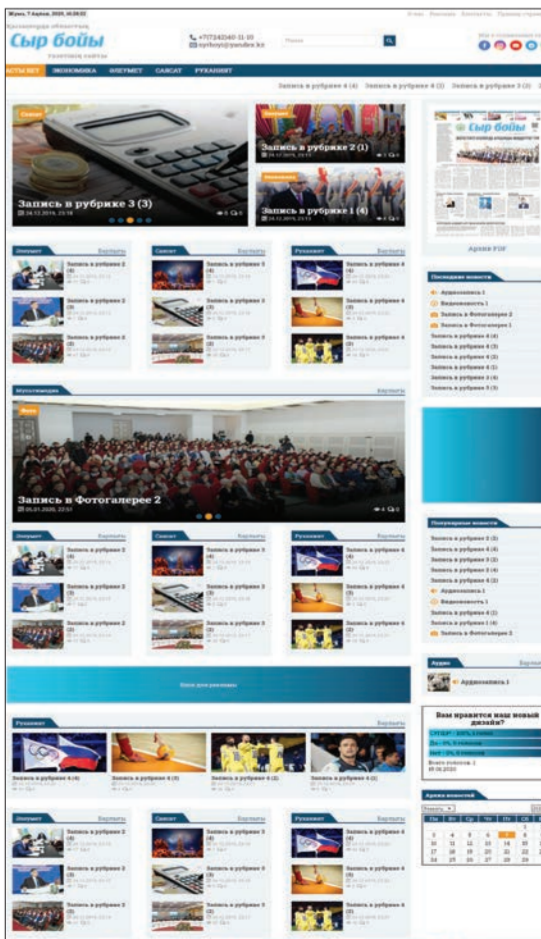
Жұма, 7 Ақпан, 2020, 16:08:02

Қызылорда облыстық
Сыр бойы
газеті

+7(7242)40-11-10
syrboyi@yandex.kz

Поиск

ӨҢІР ЖАҢАЛЫҚТАРЫ
ЭКОНОМИКА
ӘЛЕУМЕТ
САЯСАТ
РУХАНИЯТ

Запись в рубрике 4 (4) Запись в рубрике 4 (3) Запись в рубрике 3 (2)

Саясат
Запись в рубрике 3 (3)
26.12.2019, 23:18

Запись в рубрике 2 (1)
26.12.2019, 23:15

Запись в рубрике 1 (4)
26.12.2019, 23:13

Сыр бойы

Архив PDF

Әлеумет
Барлығы
Запись в рубрике 2 (4)
Запись в рубрике 2 (3)
Запись в рубрике 2 (2)

Саясат
Барлығы
Запись в рубрике 3 (4)
Запись в рубрике 3 (3)
Запись в рубрике 3 (2)

Руханият
Барлығы
Запись в рубрике 4 (4)
Запись в рубрике 4 (3)
Запись в рубрике 4 (2)

Последние новости
Аудиозапись 1
Видеозапись 1
Запись в Фотогалерее 2
Запись в Фотогалерее 1
Запись в рубрике 4 (4)
Запись в рубрике 4 (3)
Запись в рубрике 4 (2)
Запись в рубрике 4 (1)
Запись в рубрике 3 (4)
Запись в рубрике 3 (3)

Мультимедиа
Барлығы
Фото
Запись в Фотогалерее 2
05.01.2020, 22:51

Әлеумет
Барлығы
Запись в рубрике 2 (4)
Запись в рубрике 2 (3)
Запись в рубрике 2 (2)

Саясат
Барлығы
Запись в рубрике 3 (4)
Запись в рубрике 3 (3)
Запись в рубрике 3 (2)

Руханият
Барлығы
Запись в рубрике 4 (4)
Запись в рубрике 4 (3)
Запись в рубрике 4 (2)

Популярные новости
Запись в рубрике 2 (3)
Запись в рубрике 4 (4)
Запись в рубрике 2 (2)
Запись в рубрике 3 (4)
Запись в рубрике 4 (2)
Аудиозапись 1
Видеозапись 1
Запись в рубрике 4 (1)
Запись в рубрике 1 (4)
Запись в Фотогалерее 2

Блок для рекламы

Аудио
Барлығы
Аудиозапись 1

Вам нравится наш новый дизайн?

Руханият
Барлығы
Запись в рубрике 4 (4)
Запись в рубрике 4 (3)
Запись в рубрике 4 (2)
Запись в рубрике 4 (1)

Архив новостей

Әлеумет
Барлығы
Запись в рубрике 2 (4)
Запись в рубрике 2 (3)
Запись в рубрике 2 (2)

Саясат
Барлығы
Запись в рубрике 3 (4)
Запись в рубрике 3 (3)
Запись в рубрике 3 (2)

Руханият
Барлығы
Запись в рубрике 4 (4)
Запись в рубрике 4 (3)
Запись в рубрике 4 (2)